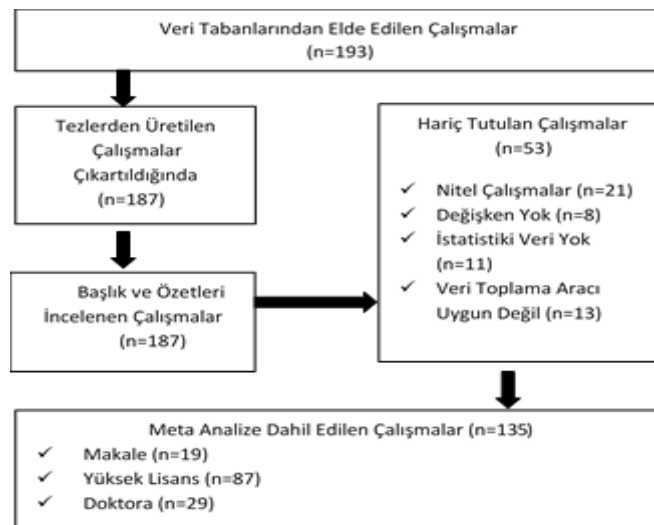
Veri Tabanlarından Elde Edilen Çalışmalar
(n=193)

Tezlerden Üretilen Çalışmalar Çıkartıldığında
(n=187)

Başlık ve Özetleri İncelenen Çalışmalar
(n=187)

Hariç Tutulan Çalışmalar
(n=53)

✓ Nitel Çalışmalar (n=21)
✓ Değişken Yok (n=8)
✓ İstatistiki Veri Yok (n=11)
✓ Veri Toplama Aracı Uygun Değil (n=13)

Meta Analize Dahil Edilen Çalışmalar (n=135)
✓ Makale (n=19)
✓ Yüksek Lisans (n=87)
✓ Doktora (n=29)